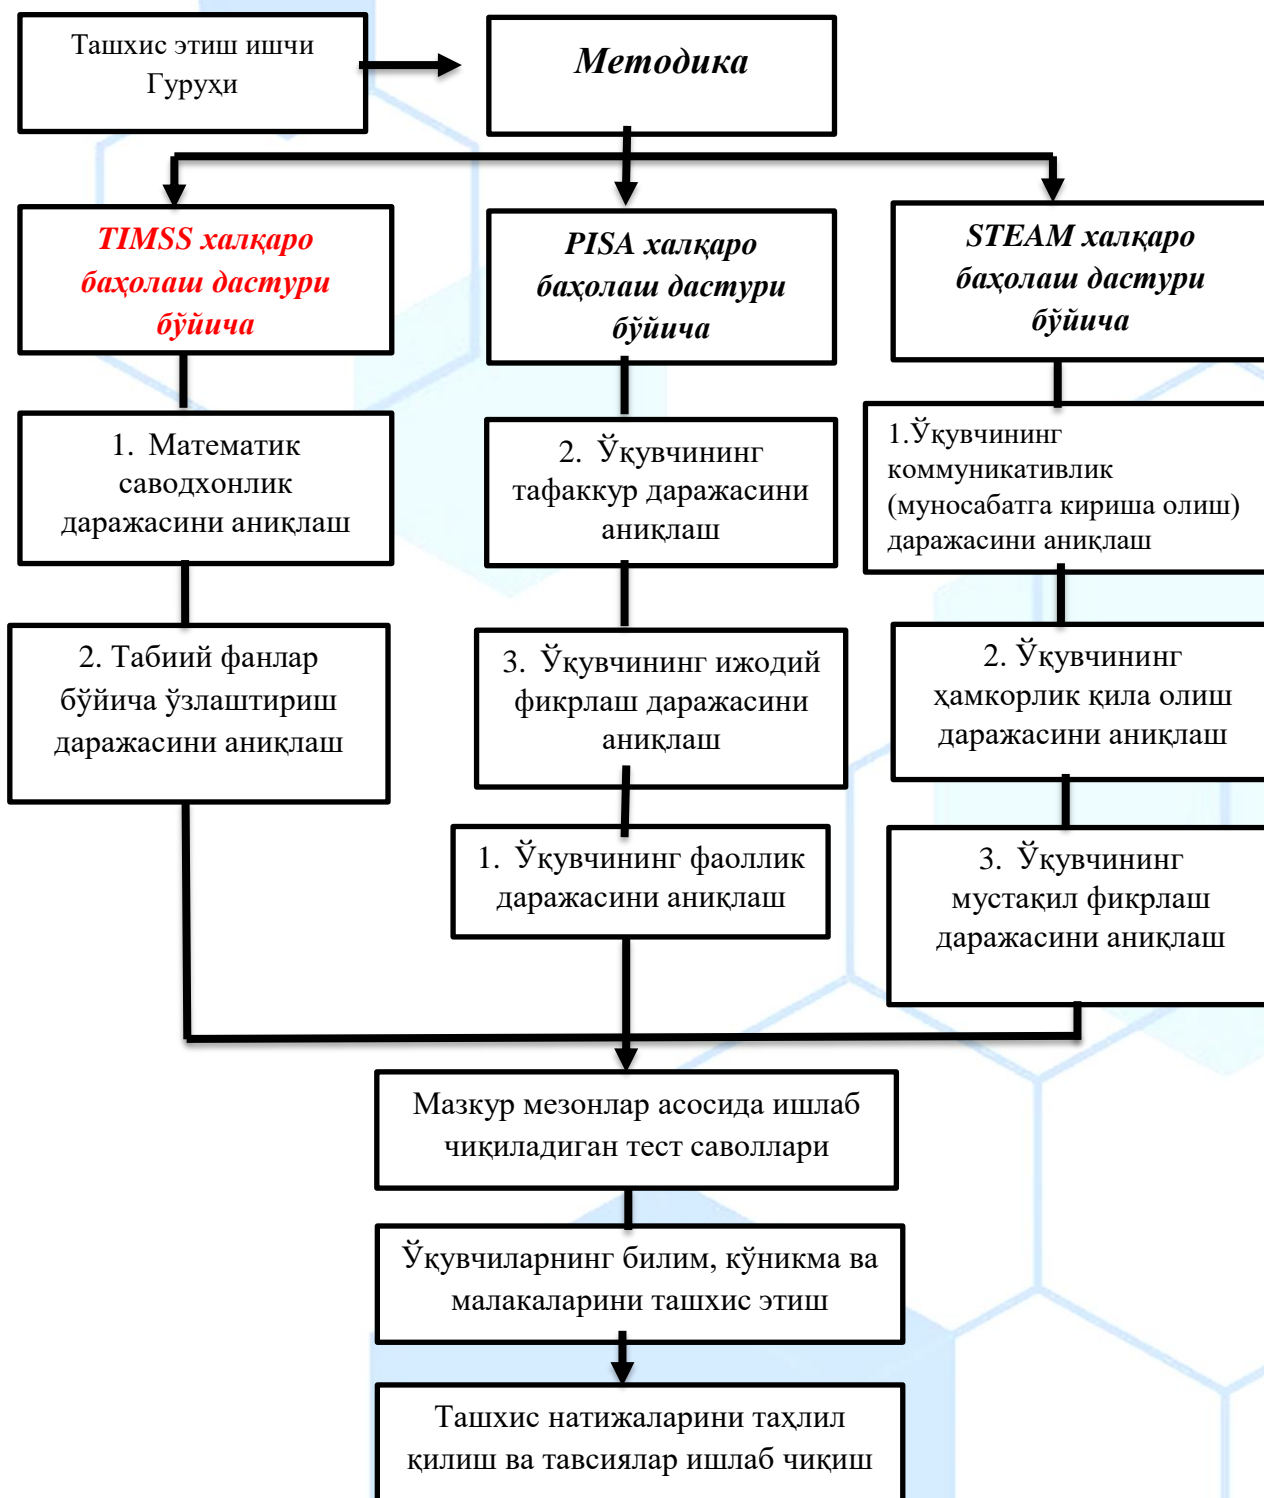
Ташхис этиш ишчи Гуруҳи

Методика

TIMSS халқаро баҳолаш дастури бўйича

PISA халқаро баҳолаш дастури бўйича

STEAM халқаро баҳолаш дастури бўйича

1. Математик саводхонлик даражасини аниқлаш

2. Ўқувчининг тафаккур даражасини аниқлаш

1.Ўқувчининг коммуникативлик (муносабатга кириша олиш) даражасини аниқлаш

2. Табиий фанлар бўйича ўзлаштириш даражасини аниқлаш

3. Ўқувчининг ижодий фикрлаш даражасини аниқлаш

2. Ўқувчининг ҳамкорлик қила олиш даражасини аниқлаш

1. Ўқувчининг фаоллик даражасини аниқлаш

3. Ўқувчининг мустақил фикрлаш даражасини аниқлаш

Мазкур мезонлар асосида ишлаб чиқиладиган тест саволлари

Ўқувчиларнинг билим, кўникма ва малакаларини ташхис этиш

Ташхис натижаларини таҳлил қилиш ва тавсиялар ишлаб чиқиш